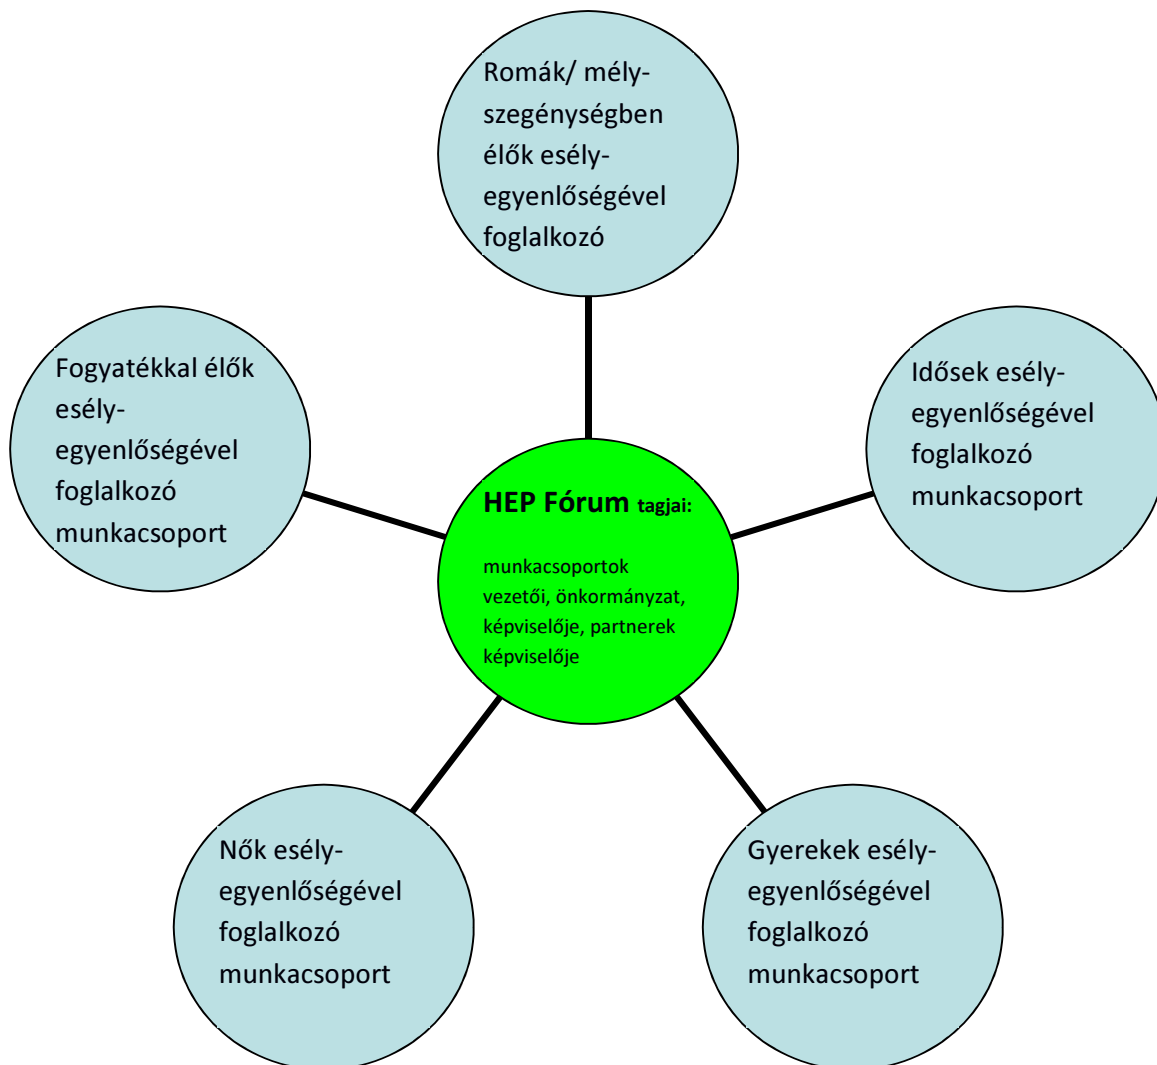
Romák/ mély-szegénységben élők esély-egyenlőségével foglalkozó

Fogyatékkal élők esély-egyenlőségével foglalkozó munkacsoport

Idősek esély-egyenlőségével foglalkozó munkacsoport

HEP Fórum tagjai:

munkacsoportok vezetői, önkormányzat, képviselője, partnerek képviselője

Nők esély-egyenlőségével foglalkozó munkacsoport

Gyerekek esély-egyenlőségével foglalkozó munkacsoport